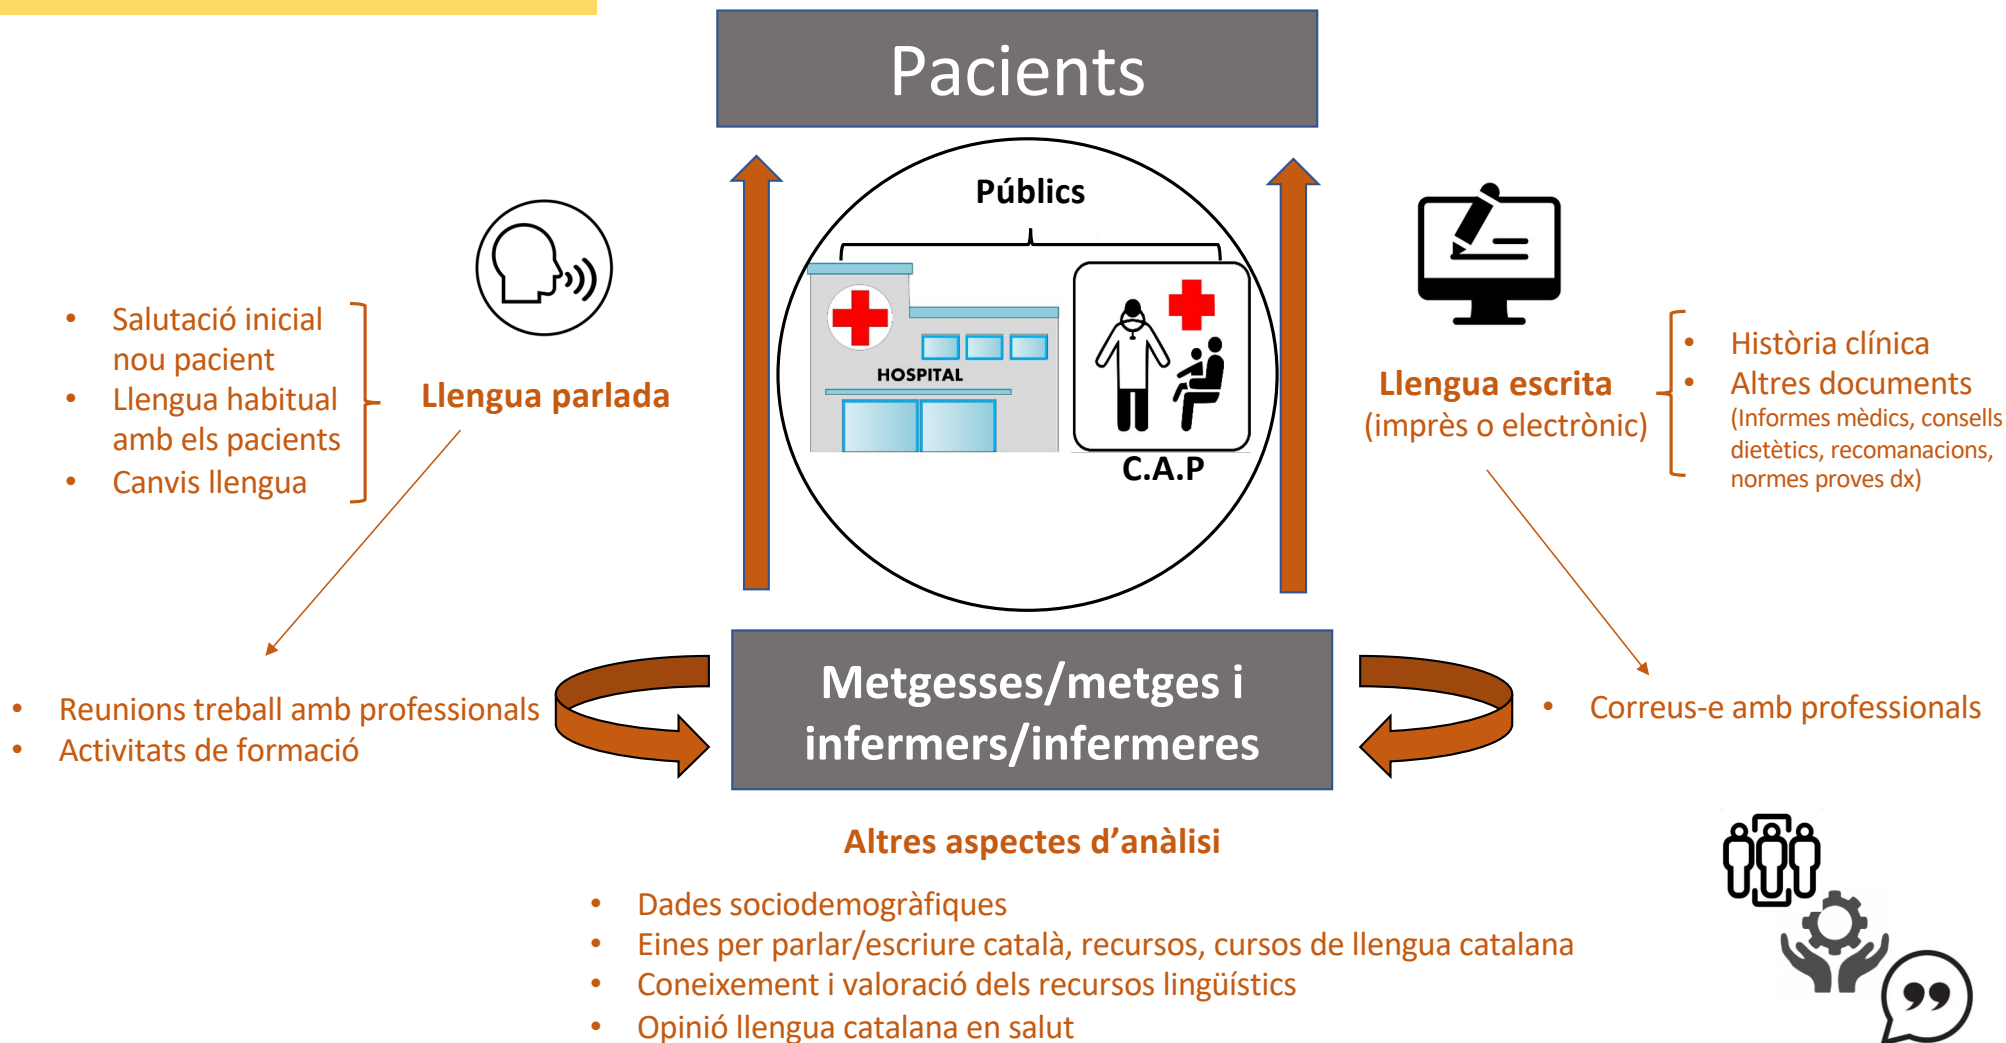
Pacients

Públics

HOSPITAL

C.A.P

- Salutació inicial nou pacient
- Llengua habitual amb els pacients
- Canvis llengua

Llengua parlada

Llengua escrita
(imprès o electrònic)

- Història clínica
- Altres documents
(Informes mèdics, consells dietètics, recomanacions, normes proves dx)

- Reunions treball amb professionals
- Activitats de formació

Metgesses/metges i infermers/infermeres

- Correus-e amb professionals

Altres aspectes d'anàlisi

- Dades sociodemogràfiques
- Eines per parlar/escriure català, recursos, cursos de llengua catalana
- Coneixement i valoració dels recursos lingüístics
- Opinió llengua catalana en salut